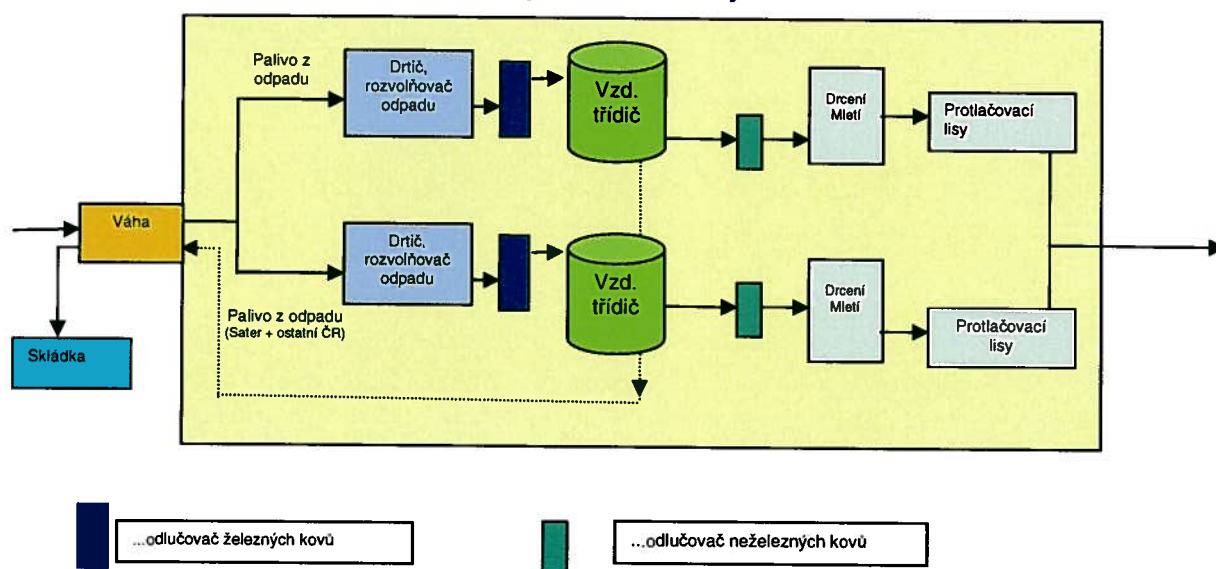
Palivo z odpadu

Drtič, rozvolňovač odpadu

Vzd. třídič

Drcení Mletí

Protlačovací lisy

Váha

Drtič, rozvolňovač odpadu

Vzd. třídič

Drcení Mletí

Protlačovací lisy

Palivo z odpadu (Sater + ostatní ČR)

Skládka

...odlučovač železných kovů

...odlučovač neželezných kovů